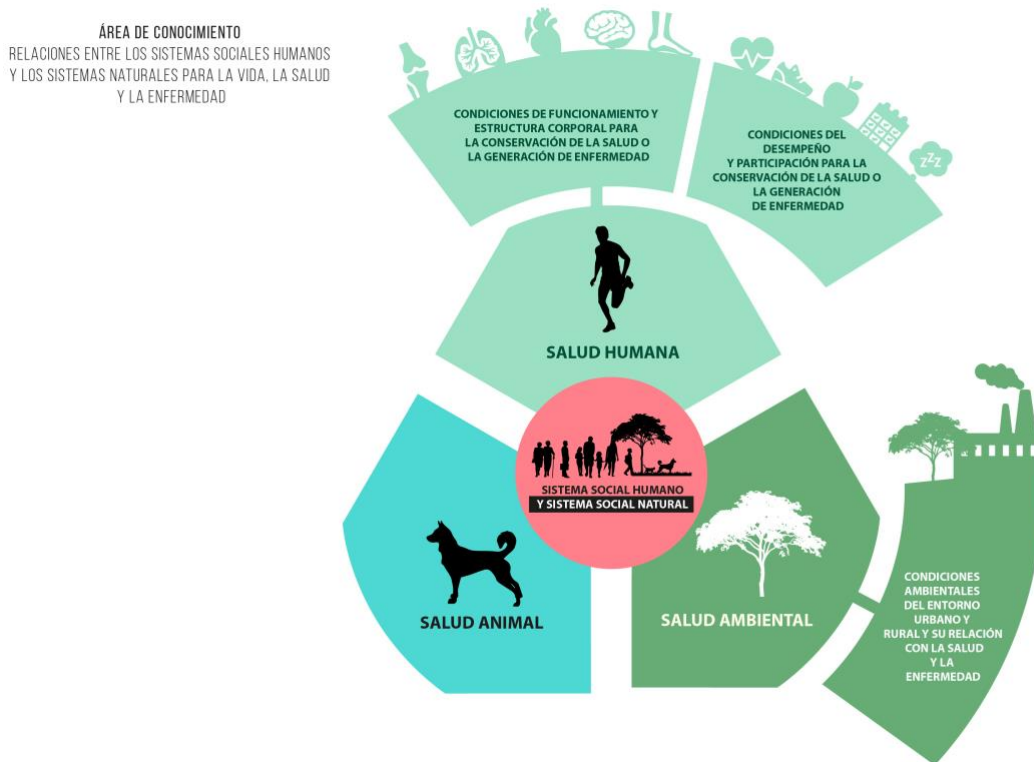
ÁREA DE CONOCIMIENTO
RELACIONES ENTRE LOS SISTEMAS SOCIALES HUMANOS Y LOS SISTEMAS NATURALES PARA LA VIDA, LA SALUD Y LA ENFERMEDAD

CONDICIONES DE FUNCIONAMIENTO Y ESTRUCTURA CORPORAL PARA LA CONSERVACIÓN DE LA SALUD O LA GENERACIÓN DE ENFERMEDAD

CONDICIONES DEL DESEMPEÑO Y PARTICIPACIÓN PARA LA CONSERVACIÓN DE LA SALUD O LA GENERACIÓN DE ENFERMEDAD

zzz

SALUD HUMANA

SISTEMA SOCIAL HUMANO Y SISTEMA SOCIAL NATURAL

SALUD ANIMAL

SALUD AMBIENTAL

CONDICIONES AMBIENTALES DEL ENTORNO URBANO Y RURAL Y SU RELACIÓN CON LA SALUD Y LA ENFERMEDAD